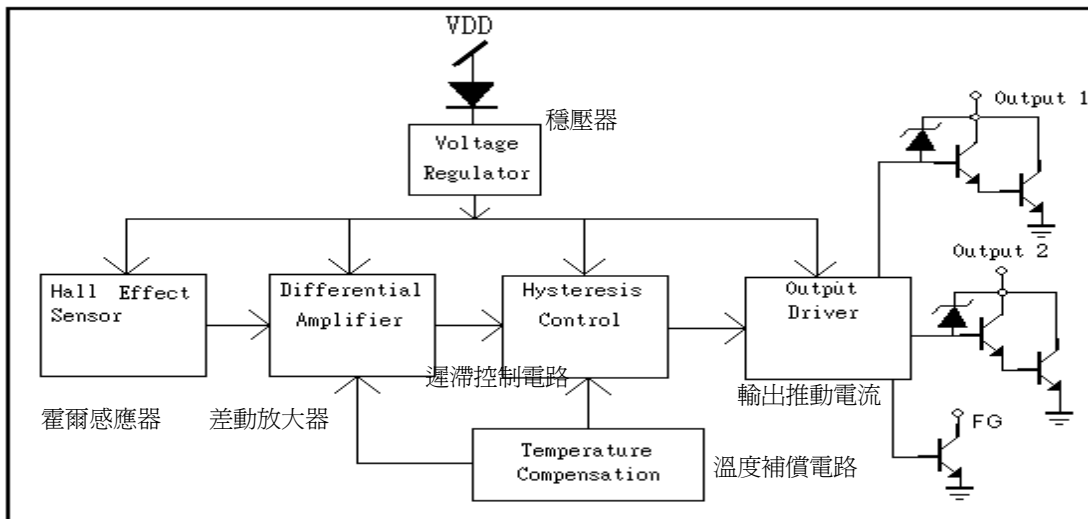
VDD

穩壓器

Voltage Regulator

Output 1

Output 2

Hall Effect Sensor

Differential Amplifier

Hysteresis Control

Output Driver

遲滯控制電路

輸出推動電流

霍爾感應器

差動放大器

FG

Temperature Compensation

溫度補償電路